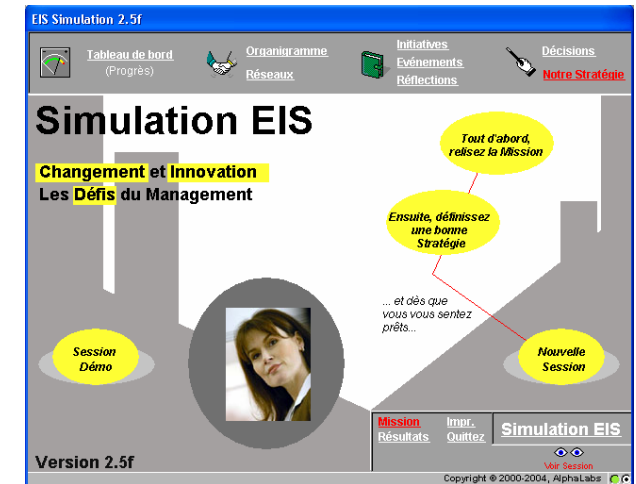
EIS Simulation 2.5f

Tableau de bord
(Progrès)

Organigramme
Réseaux

Initiatives
Evénements
Réflections

Décisions
Notre Stratégie

Simulation EIS

Changement et Innovation
Les Défis du Management

Tout d'abord, relisez la Mission

Ensuite, définissez une bonne Stratégie

... et dès que vous vous sentez prêts...

Session Démo

Nouvelle Session

Mission
Résultats

Impr.
Quittez

Simulation EIS

Voir Session

Version 2.5f

Copyright © 2000-2004, AlphaLabs